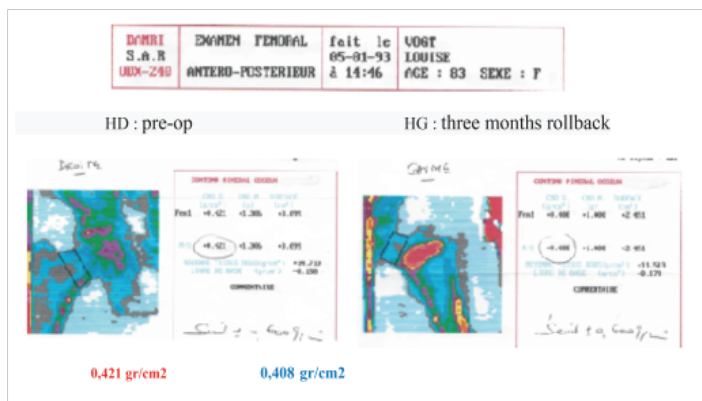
| DAMRI S.A.R UDX-240 | EXAMEN FEMORAL ANTERO-POSTERIEUR | fait le 05-01-93 à 14:46 | VOGT LOUISE AGE : 83 SEXE : F |
|---|---|---|---|

HD : pre-op

HG : three months rollback

Droite

CONTENU MINERAL OSSEUX

Fmol +0.421 +1.306 +1.095

+0.421 +1.306 +1.095

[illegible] +29.719
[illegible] -0.150

COMMENTAIRE

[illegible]

Gauche

CONTENU MINERAL OSSEUX

Fmol +0.408 +1.000 +2.451

+0.408 +1.000 +2.451

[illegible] -11.523
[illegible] -0.179

COMMENTAIRE

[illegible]

0,421 gr/cm2

0,408 gr/cm2